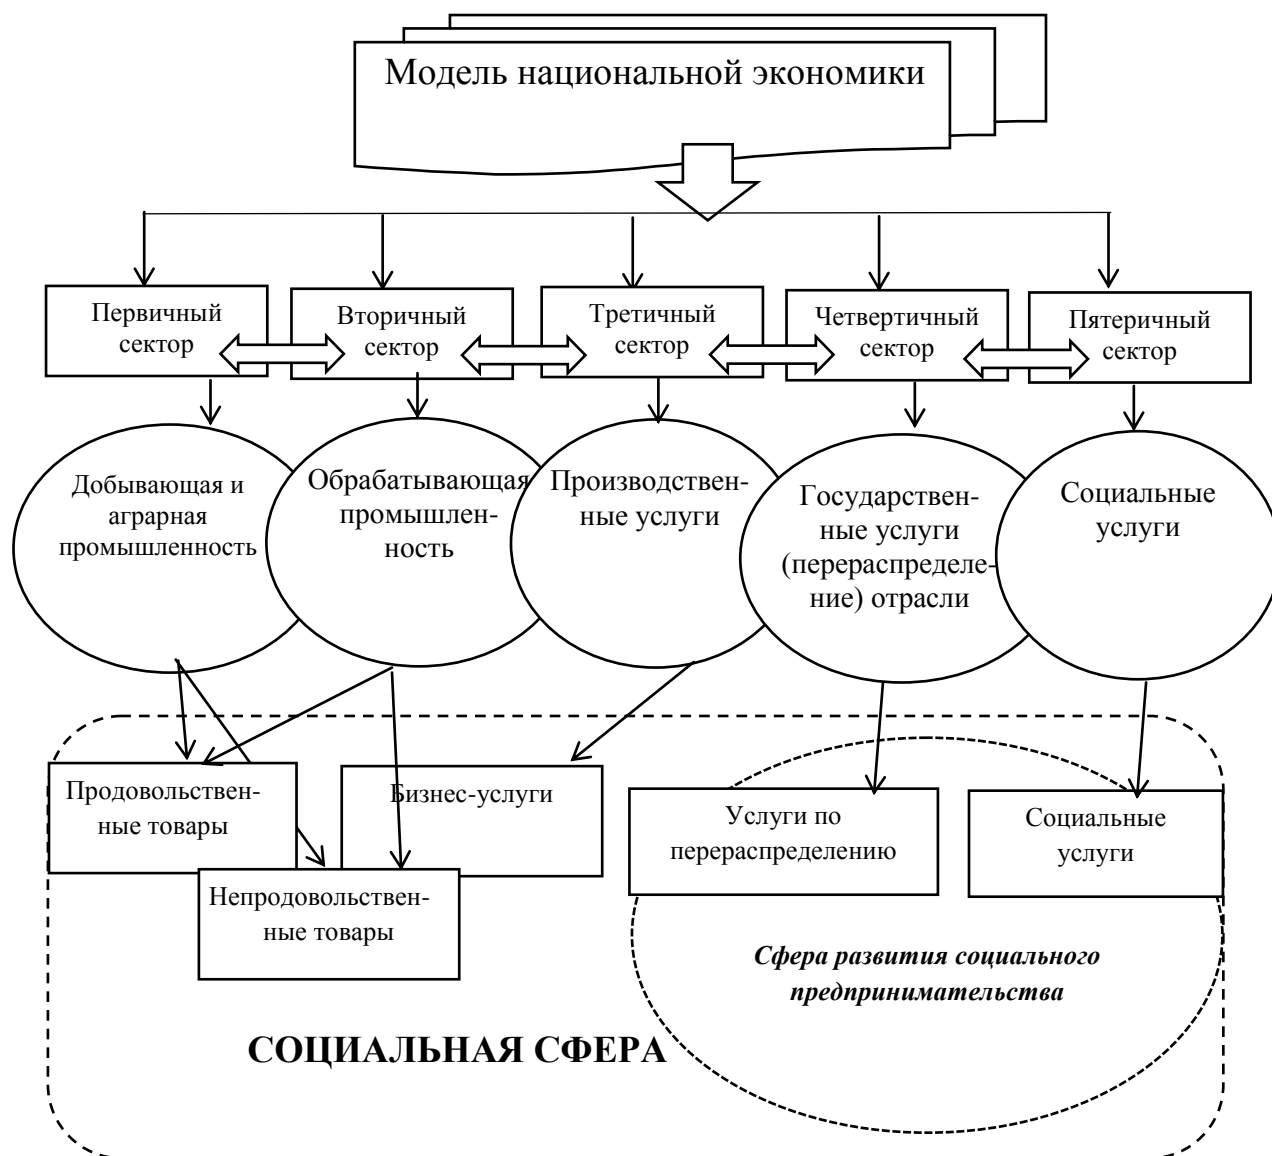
Модель национальной экономики

Первичный сектор

Вторичный сектор

Третичный сектор

Четвертичный сектор

Пятеричный сектор

Добывающая и аграрная промышленность

Обрабатывающая промышленность

Производственные услуги

Государственные услуги (перераспределение) отрасли

Социальные услуги

Продовольственные товары

Бизнес-услуги

Непродовольственные товары

Услуги по перераспределению

Социальные услуги

Сфера развития социального предпринимательства

СОЦИАЛЬНАЯ СФЕРА